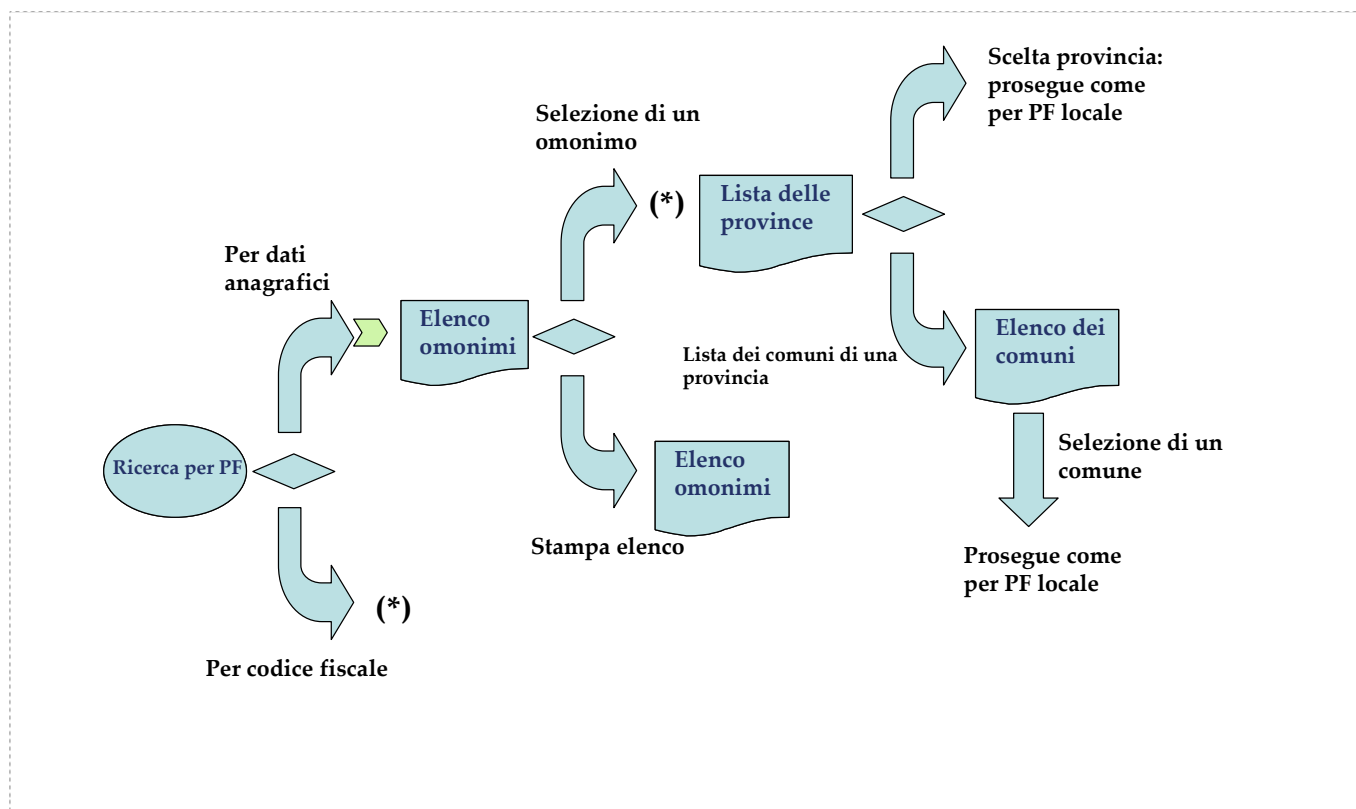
Scelta provincia: prosegue come per PF locale

Selezione di un omonimo

(*)

Lista delle province

Per dati anagrafici

Elenco omonimi

Elenco dei comuni

Lista dei comuni di una provincia

Ricerca per PF

Elenco omonimi

Selezione di un comune

Stampa elenco

Prosegue come per PF locale

(*)

Per codice fiscale